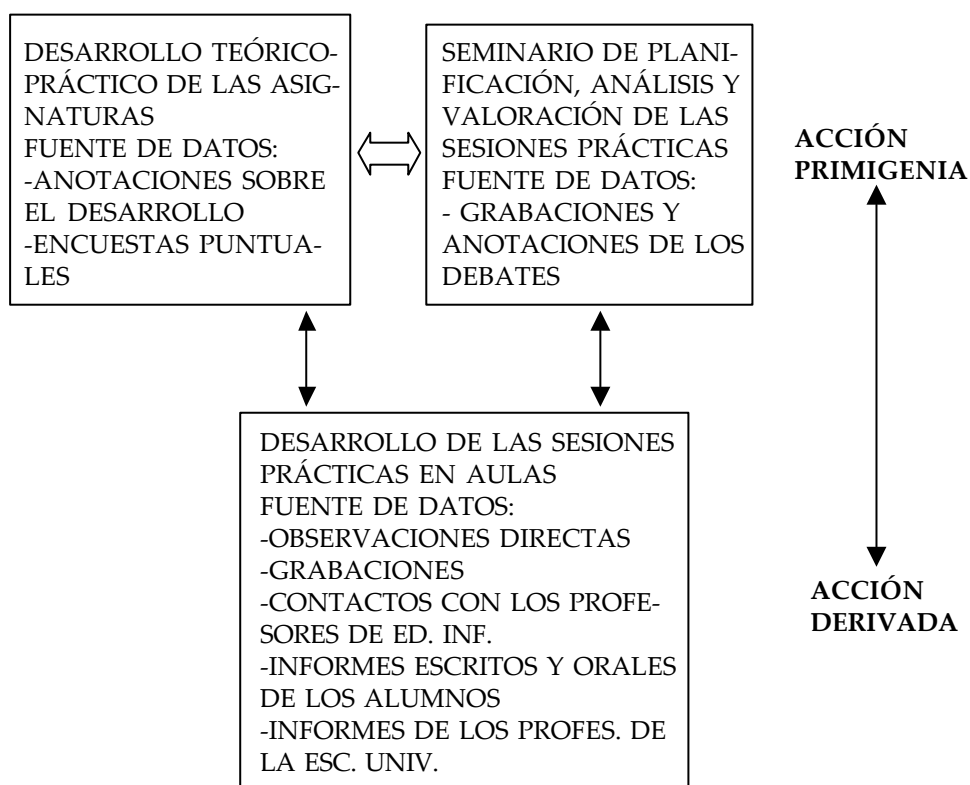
DESARROLLO TEÓRICO-PRÁCTICO DE LAS ASIGNATURAS
FUENTE DE DATOS:
-ANOTACIONES SOBRE EL DESARROLLO
-ENCUESTAS PUNTUALES

SEMINARIO DE PLANIFICACIÓN, ANÁLISIS Y VALORACIÓN DE LAS SESIONES PRÁCTICAS
FUENTE DE DATOS:
- GRABACIONES Y ANOTACIONES DE LOS DEBATES

ACCIÓN PRIMIGENIA

DESARROLLO DE LAS SESIONES PRÁCTICAS EN AULAS
FUENTE DE DATOS:
-OBSERVACIONES DIRECTAS
-GRABACIONES
-CONTACTOS CON LOS PROFESORES DE ED. INF.
-INFORMES ESCRITOS Y ORALES DE LOS ALUMNOS
-INFORMES DE LOS PROFES. DE LA ESC. UNIV.

ACCIÓN DERIVADA